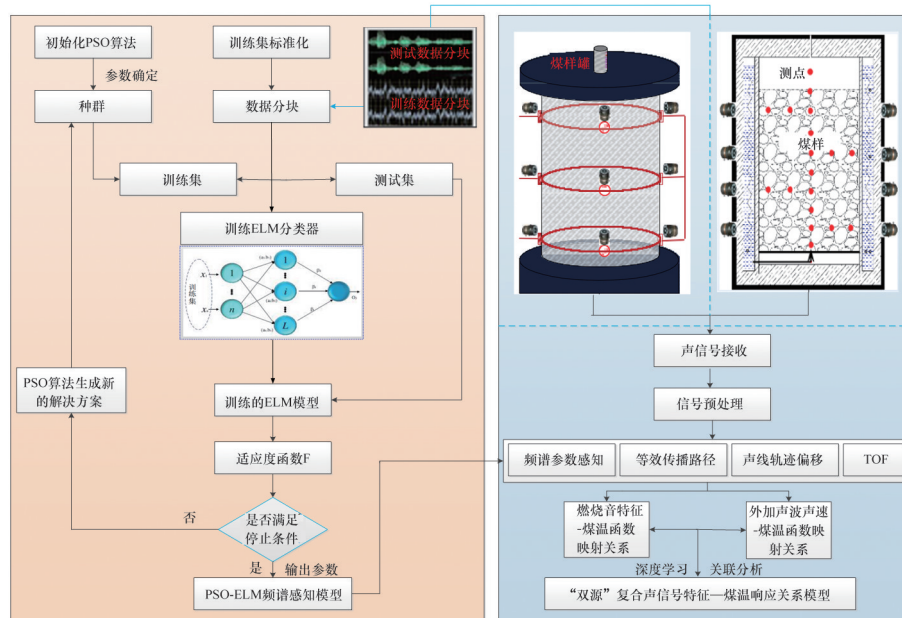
初始化PSO算法

参数确定

种群

训练集标准化

数据分块

测试数据分块

训练数据分块

训练集

测试集

训练ELM分类器

$x_1$

$x_n$

1

$n$

1

$i$

$L$

$o_j$

训练集

PSO算法生成新的解决方案

训练的ELM模型

适应度函数F

否

是否满足停止条件

是

输出参数

PSO-ELM频谱感知模型

煤样罐

测点

煤样

声信号接收

信号预处理

频谱参数感知

等效传播路径

声线轨迹偏移

TOF

燃烧音特征-煤温函数映射关系

外加声波声速-煤温函数映射关系

深度学习

关联分析

“双源”复合声信号特征—煤温响应关系模型